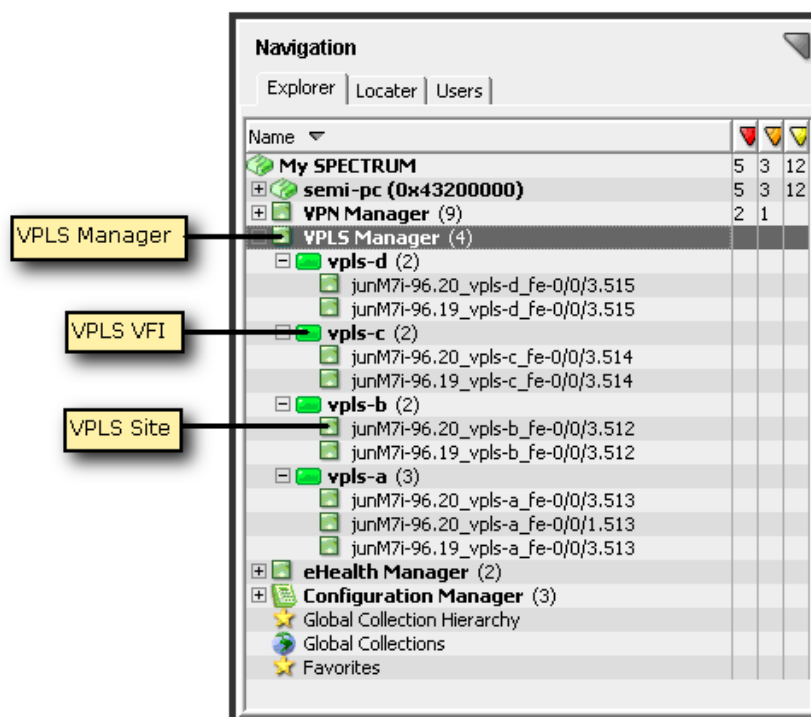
Navigation

Explorer | Locater | Users

| Name | | | |
|---|---|---|---|
| My SPECTRUM | 5 | 3 | 12 |
| semi-pc (0x43200000) | 5 | 3 | 12 |
| VPN Manager (9) | 2 | 1 | |
| VPLS Manager (4) | | | |
| vpls-d (2) | | | |
| junM7i-96.20_vpls-d_fe-0/0/3.515 | | | |
| junM7i-96.19_vpls-d_fe-0/0/3.515 | | | |
| vpls-c (2) | | | |
| junM7i-96.20_vpls-c_fe-0/0/3.514 | | | |
| junM7i-96.19_vpls-c_fe-0/0/3.514 | | | |
| vpls-b (2) | | | |
| junM7i-96.20_vpls-b_fe-0/0/3.512 | | | |
| junM7i-96.19_vpls-b_fe-0/0/3.512 | | | |
| vpls-a (3) | | | |
| junM7i-96.20_vpls-a_fe-0/0/3.513 | | | |
| junM7i-96.20_vpls-a_fe-0/0/1.513 | | | |
| junM7i-96.19_vpls-a_fe-0/0/3.513 | | | |
| eHealth Manager (2) | | | |
| Configuration Manager (3) | | | |
| Global Collection Hierarchy | | | |
| Global Collections | | | |
| Favorites | | | |

VPLS Manager

VPLS VFI

VPLS Site